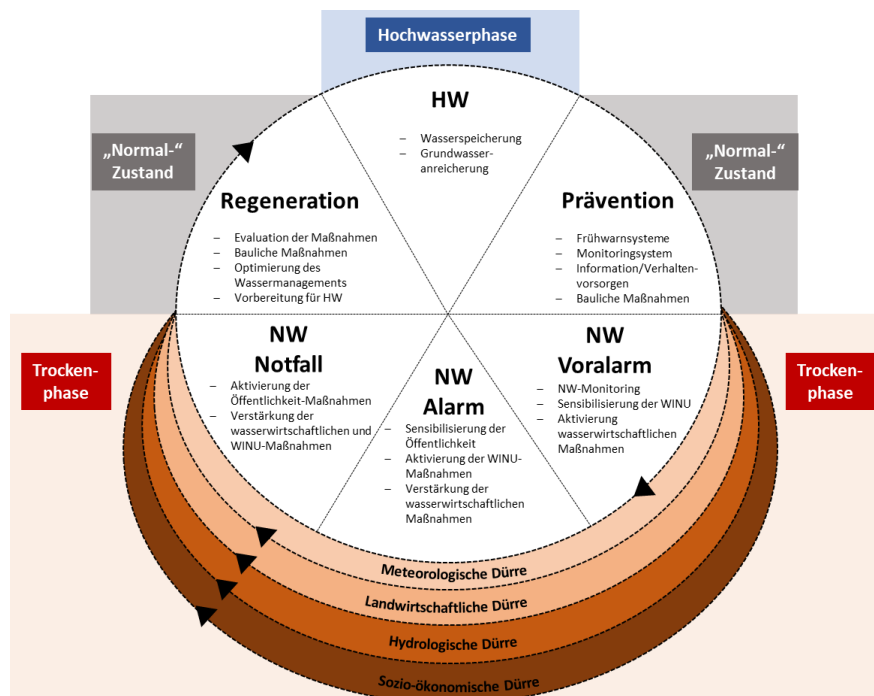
Hochwasserphase

„Normal-“ Zustand

„Normal-“ Zustand

HW

– Wasserspeicherung
– Grundwasseranreicherung

Regeneration

– Evaluation der Maßnahmen
– Bauliche Maßnahmen
– Optimierung des Wassermanagements
– Vorbereitung für HW

Prävention

– Frühwarnsysteme
– Monitoringsystem
– Information/Verhaltenvorsorgen
– Bauliche Maßnahmen

Trockenphase

Trockenphase

NW Notfall

– Aktivierung der Öffentlichkeit-Maßnahmen
– Verstärkung der wasserwirtschaftlichen und WINU-Maßnahmen

NW Alarm

– Sensibilisierung der Öffentlichkeit
– Aktivierung der WINU-Maßnahmen
– Verstärkung der wasserwirtschaftlichen Maßnahmen

NW Voralarm

– NW-Monitoring
– Sensibilisierung der WINU
– Aktivierung wasserwirtschaftlichen Maßnahmen

Meteorologische Dürre

Landwirtschaftliche Dürre

Hydrologische Dürre

Sozio-ökonomische Dürre